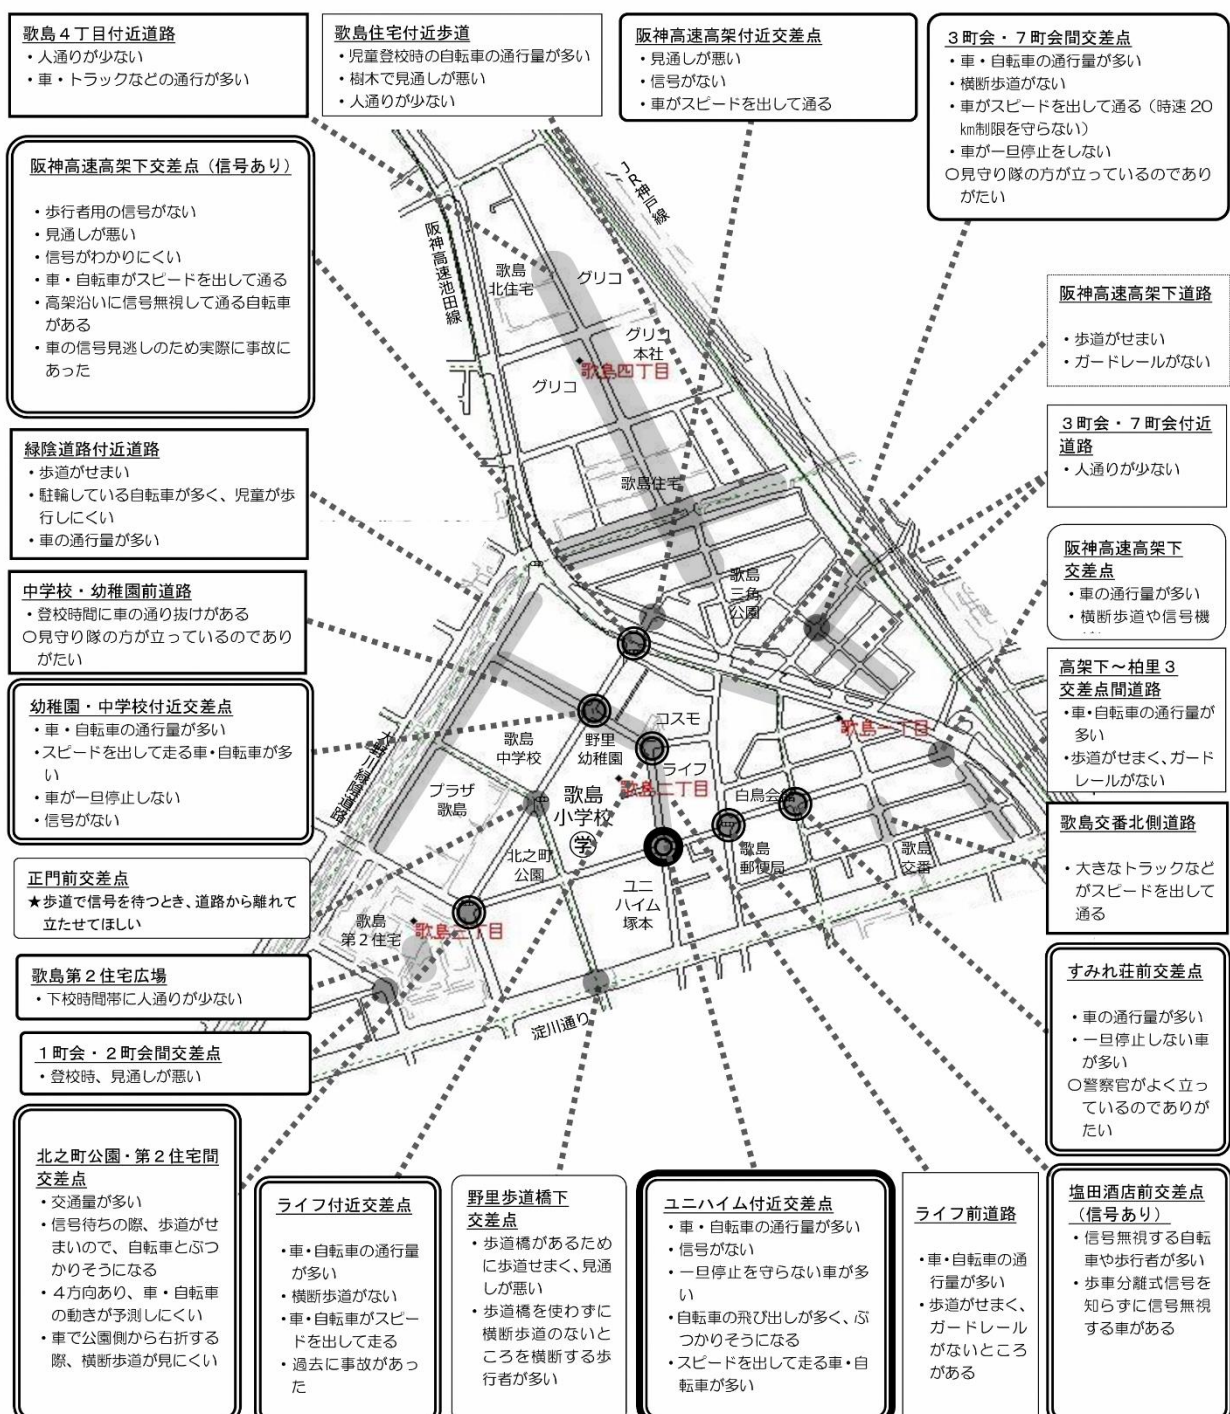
歌島４丁目付近道路
・人通りが少ない
・車・トラックなどの通行が多い

歌島住宅付近歩道
・児童登校時の自転車の通行量が多い
・樹木で見通しが悪い
・人通りが少ない

阪神高速高架付近交差点
・見通しが悪い
・信号がない
・車がスピードを出して通る

３町会・７町会間交差点
・車・自転車の通行量が多い
・横断歩道がない
・車がスピードを出して通る（時速２０㎞制限を守らない）
・車が一旦停止をしない
○見守り隊の方が立っているのでありがたい

阪神高速高架下交差点（信号あり）
・歩行者用の信号がない
・見通しが悪い
・信号がわかりにくい
・車・自転車がスピードを出して通る
・高架沿いに信号無視して通る自転車がある
・車の信号見逃しのため実際に事故にあった

阪神高速高架下道路
・歩道がせまい
・ガードレールがない

３町会・７町会付近道路
・人通りが少ない

緑陰道路付近道路
・歩道がせまい
・駐輪している自転車が多く、児童が歩行しにくい
・車の通行量が多い

中学校・幼稚園前道路
・登校時間に車の通り抜けがある
○見守り隊の方が立っているのでありがたい

阪神高速高架下交差点
・車の通行量が多い
・横断歩道や信号機

高架下～柏里３交差点間道路
・車・自転車の通行量が多い
・歩道がせまく、ガードレールがない

幼稚園・中学校付近交差点
・車・自転車の通行量が多い
・スピードを出して走る車・自転車が多い
・車が一旦停止しない
・信号がない

歌島交番北側道路
・大きなトラックなどがスピードを出して通る

正門前交差点
★歩道で信号を待つとき、道路から離れて立たせてほしい

歌島第２住宅広場
・下校時間帯に人通りが少ない

すみれ荘前交差点
・車の通行量が多い
・一旦停止しない車が多い
○警察官がよく立っているのでありがたい

１町会・２町会間交差点
・登校時、見通しが悪い

JR神戸線
阪神高速池田線
歌島北住宅
グリコ
グリコ本社
歌島四丁目
グリコ
歌島住宅
歌島三角公園
コスモ
歌島一丁目
歌島中学校
野里幼稚園
ライフ
プラザ歌島
歌島小学校
歌島二丁目
白島会館
大野川緑陰道路
北之町公園
ユニハイム塚本
歌島郵便局
歌島交番
歌島第２住宅
歌島三丁目
淀川通り

北之町公園・第２住宅間交差点
・交通量が多い
・信号待ちの際、歩道がせまいので、自転車とぶつかりそうになる
・４方向あり、車・自転車の動きが予測しにくい
・車で公園側から右折する際、横断歩道が見にくい

ライフ付近交差点
・車・自転車の通行量が多い
・横断歩道がない
・車・自転車がスピードを出して走る
・過去に事故があった

野里歩道橋下交差点
・歩道橋があるために歩道せまく、見通しが悪い
・歩道橋を使わずに横断歩道のないところを横断する歩行者が多い

ユニハイム付近交差点
・車・自転車の通行量が多い
・信号がない
・一旦停止を守らない車が多い
・自転車の飛び出しが多く、ぶつかりそうになる
・スピードを出して走る車・自転車が多い

ライフ前道路
・車・自転車の通行量が多い
・歩道がせまく、ガードレールがないところがある

塩田酒店前交差点（信号あり）
・信号無視する自転車や歩行者が多い
・歩車分離式信号を知らずに信号無視する車がある